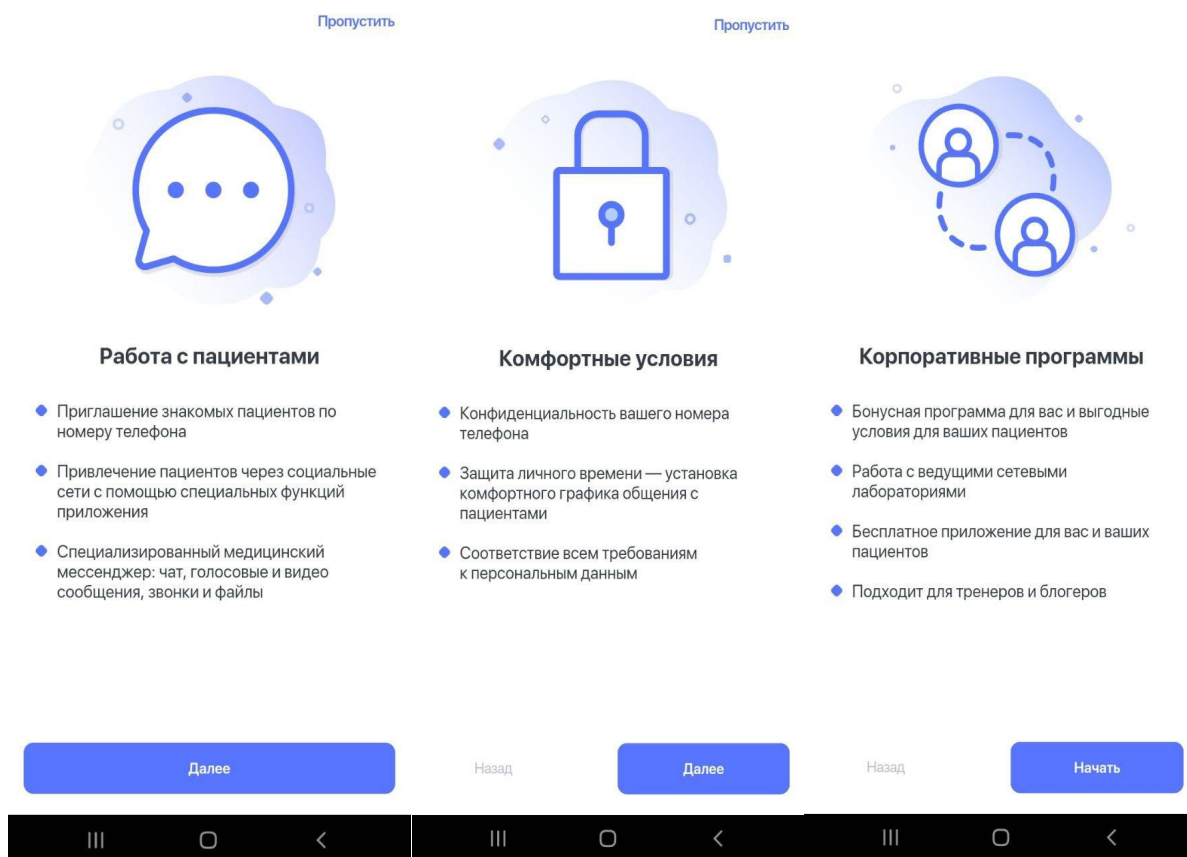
Пропустить

Работа с пациентами

- Приглашение знакомых пациентов по номеру телефона
- Привлечение пациентов через социальные сети с помощью специальных функций приложения
- Специализированный медицинский мессенджер: чат, голосовые и видео сообщения, звонки и файлы

Далее

Пропустить

Комфортные условия

- Конфиденциальность вашего номера телефона
- Защита личного времени — установка комфортного графика общения с пациентами
- Соответствие всем требованиям к персональным данным

Назад

Далее

Корпоративные программы

- Бонусная программа для вас и выгодные условия для ваших пациентов
- Работа с ведущими сетевыми лабораториями
- Бесплатное приложение для вас и ваших пациентов
- Подходит для тренеров и блогеров

Назад

Начать